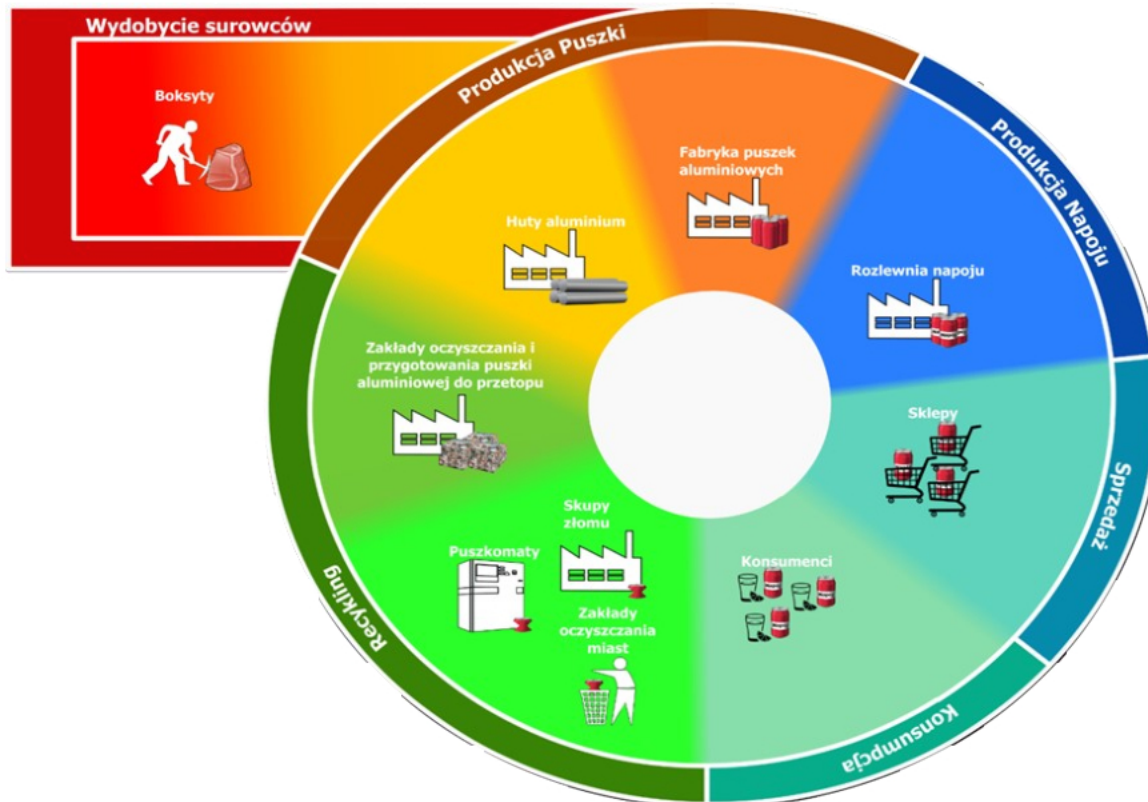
Wydobycie surowców

Boksyty

Produkcja Puszki

Produkcja Napoju

Fabryka puszek aluminiowych

Huty aluminium

Rozlewnia napoju

Zakłady oczyszczania i przygotowania puszki aluminiowej do przetopu

Sklepy

Sprzedaż

Skupy złomu

Puszkomaty

Konsumenci

Zakłady oczyszczania miast

Recykling

Konsumpcja